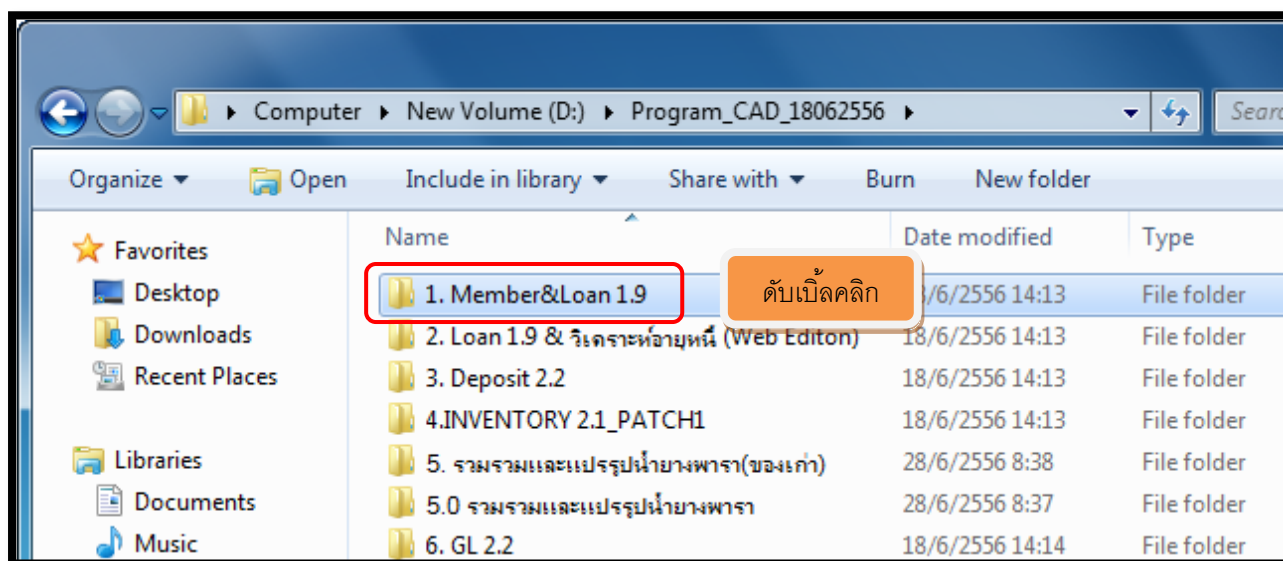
Computer ▸ New Volume (D:) ▸ Program_CAD_18062556 ▸

Searc

Organize ▾ Open Include in library ▾ Share with ▾ Burn New folder

Favorites
Desktop
Downloads
Recent Places

Libraries
Documents
Music

| Name | Date modified | Type |
|---|---|---|
| 1. Member&Loan 1.9 | 18/6/2556 14:13 | File folder |
| 2. Loan 1.9 & วิเคราะห์อายุหนี้ (Web Editon) | 18/6/2556 14:13 | File folder |
| 3. Deposit 2.2 | 18/6/2556 14:13 | File folder |
| 4.INVENTORY 2.1_PATCH1 | 18/6/2556 14:13 | File folder |
| 5. รวมรวมและแปรรูปน้ำยางพารา(ของเก่า) | 28/6/2556 8:38 | File folder |
| 5.0 รวมรวมและแปรรูปน้ำยางพารา | 28/6/2556 8:37 | File folder |
| 6. GL 2.2 | 18/6/2556 14:14 | File folder |

ดับเบิ้ลคลิก